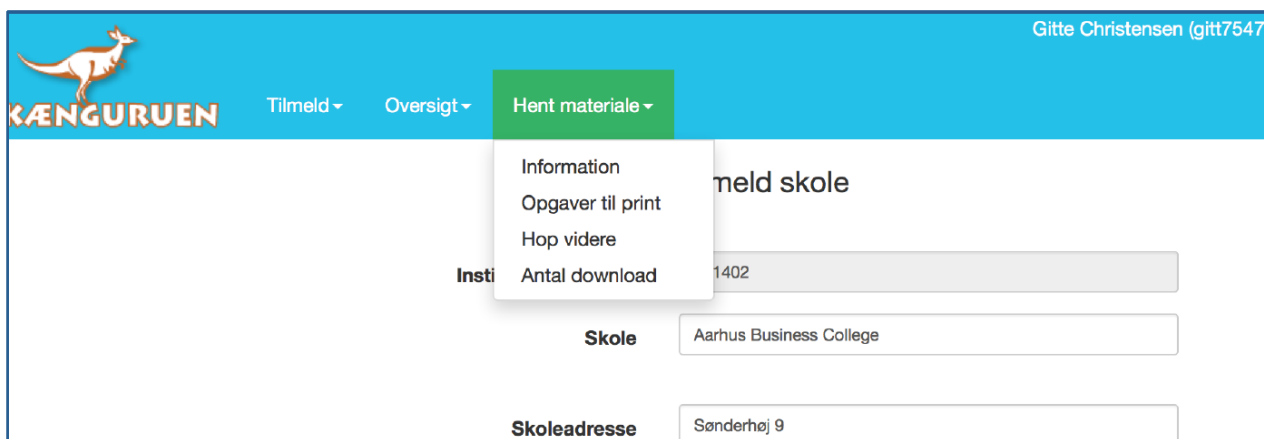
Gitte Christensen (gitt7547

KÆNGURUEN

Tilmeld ▾ Oversigt ▾ Hent materiale ▾

Information
Opgaver til print
Hop videre
Antal download

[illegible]meld skole

Insti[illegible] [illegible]1402

Skole Aarhus Business College

Skoleadresse Sønderhøj 9